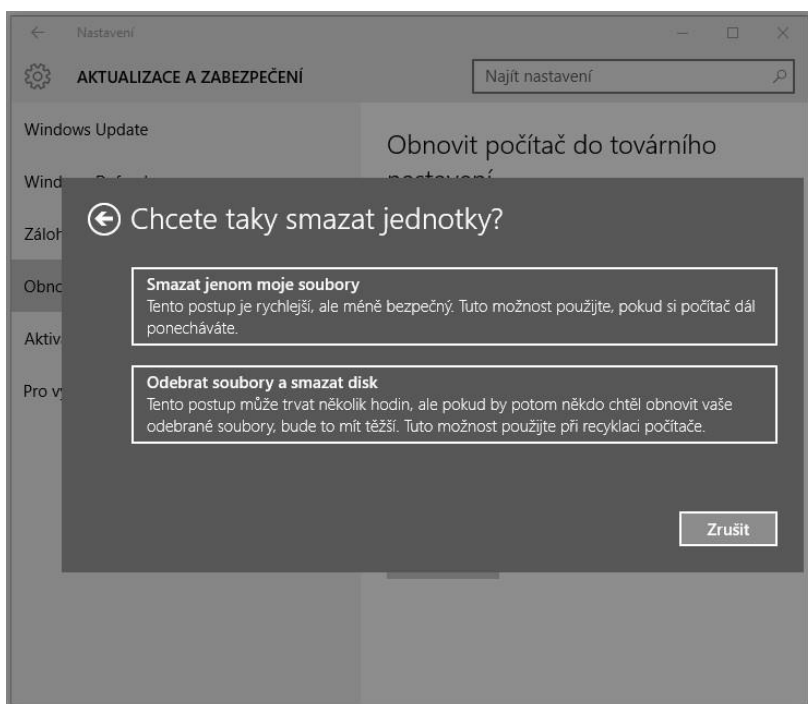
Nastavení

AKTUALIZACE A ZABEZPEČENÍ

Najít nastavení

Windows Update

Wind

Záloh

Obno

Aktiv

Pro v

Obnovit počítač do továrního nastavení

Chcete taky smazat jednotky?

Smazat jenom moje soubory
Tento postup je rychlejší, ale méně bezpečný. Tuto možnost použijte, pokud si počítač dál ponecháváte.

Odebrat soubory a smazat disk
Tento postup může trvat několik hodin, ale pokud by potom někdo chtěl obnovit vaše odebrané soubory, bude to mít těžší. Tuto možnost použijte při recyklaci počítače.

Zrušit